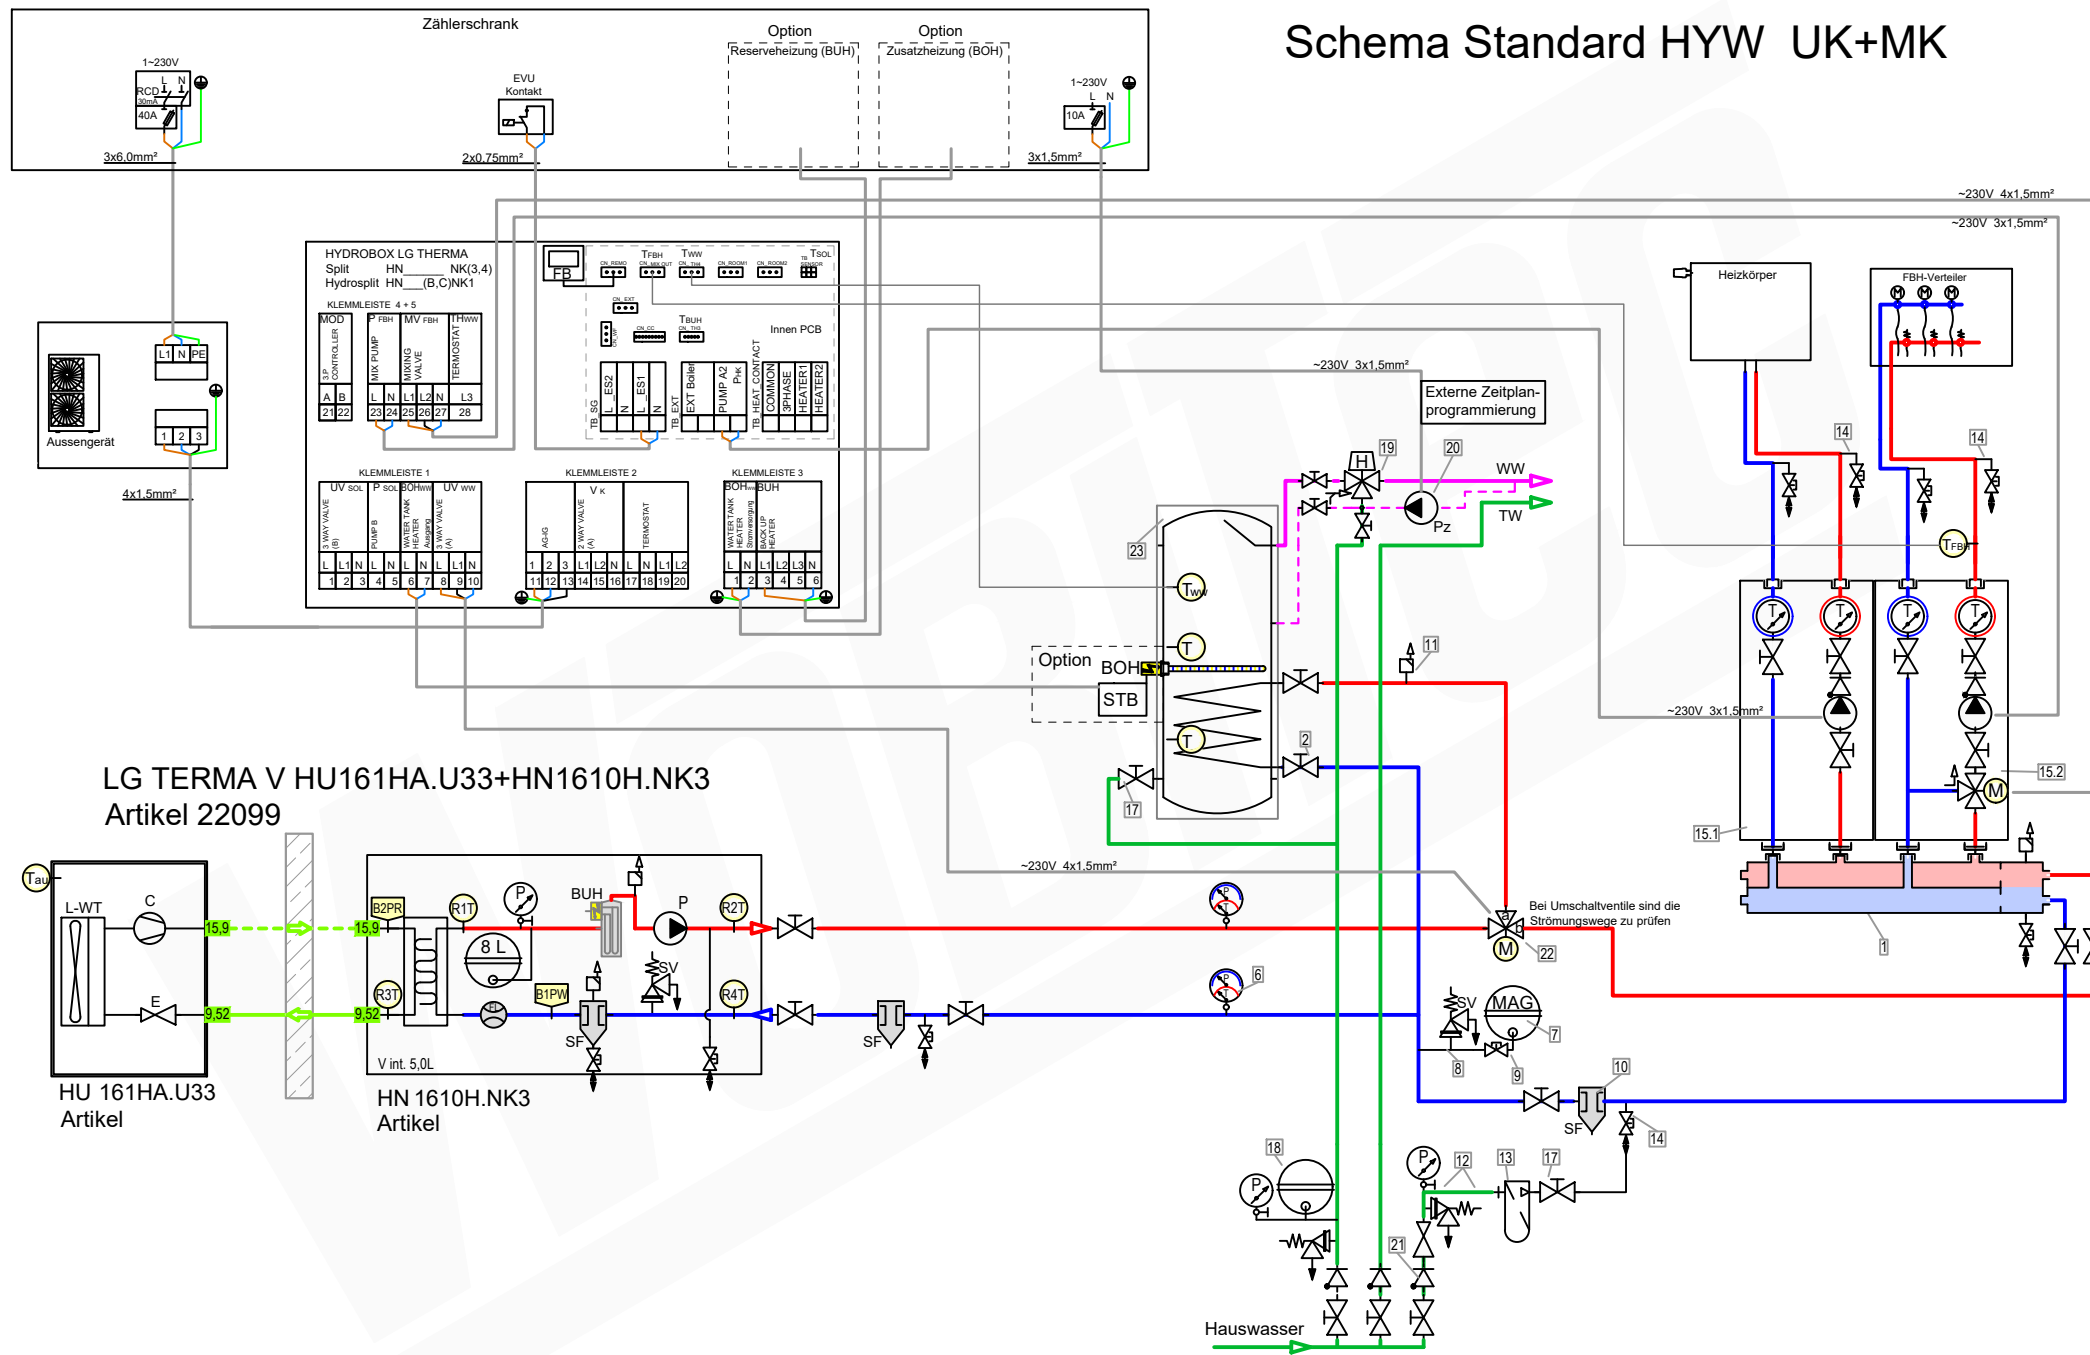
Schema Standard HYW UK+MK

Zählerschrank
1~230V
RCD 30mA 40A
3x6,0mm²
EVU Kontakt
2x0,75mm²
Option Reserveheizung (BUH)
Option Zusatzheizung (BOH)
1~230V
10A
3x1,5mm²
~230V 4x1,5mm²
~230V 3x1,5mm²

HYDROBOX LG THERMA
Split HN______ NK(3,4)
Hydrosplit HN___(B,C)NK1
KLEMMLEISTE 4 + 5
MOD 3P CONTROLLER
P FBH MIX PUMP
MV FBH MIXING VALVE
T HWW TERMOSTAT
A B L N L1 L2 N L3
21 22 23 24 25 26 27 28
FB
TFBH TWW TSOL
Innen PCB
TBUH
TB SG L ES2 N L ES1 N TB EXT EXT Boiler PUMP A2 PHK TB HEAT CONTACT COMMON 3PHASE HEATER1 HEATER2

L1 N PE
1 2 3
Aussengerät
4x1,5mm²

KLEMMLEISTE 1
UV SOL P SOL BOHWW UV WW
3 WAY VALVE (B) PUMP B WATER TANK HEATER Ausgang 3 WAY VALVE (A)
L L1 N L N L N L L1 N
1 2 3 4 5 6 7 8 9 10
KLEMMLEISTE 2
V K
AG-AG 2 WAY VALVE (A) TERMOSTAT
L 2 3 L1 L2 N L N L1 L2
11 12 13 14 15 16 17 18 19 20
KLEMMLEISTE 3
BOHWW BUH
WATER TANK HEATER Stromversorgung BACK UP HEATER
L N L1 L2 L3 N
1 2 3 4 5 6

~230V 3x1,5mm²
Externe Zeitplan-programmierung
19 20 H
WW TW Pz
23 TWW T
Option BOH STB
T
11 2 17
Heizkörper
FBH-Verteiler
14 14
TFBH
~230V 3x1,5mm²
15.2 15.1 1
M

LG TERMA V HU161HA.U33+HN1610H.NK3
Artikel 22099

Tau L-WT C E
15,9 9,52 15,9 9,52
HU 161HA.U33
Artikel
B2PR R1T P BUH P R2T
8 L
R3T B1PW SV R4T
SF
V int. 5,0L
HN 1610H.NK3
Artikel
SF
~230V 4x1,5mm²
Bei Umschaltventile sind die Strömungswege zu prüfen
22 M
6
SV MAG 7 8 9
10 SF 14
18 12 13 17
21
Hauswasser